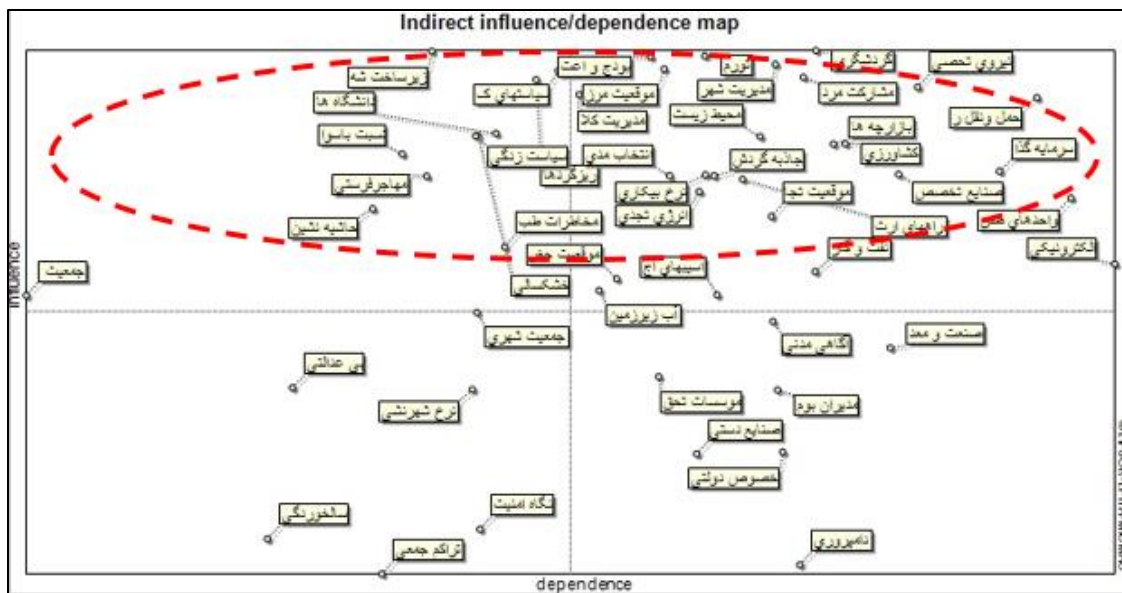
Indirect influence/dependence map

influence

dependence

زیرساخت شه
اوج و اعت
دانشگاه ها
سیاستهای ک
موقعیت مرز
مدیریت کلا
نسبت باسوا
سیاست زندگی
انتخاب مدنی
بزرگراه
مهاجرفرستی
حاشیه نشین
مخاطرات طب
موقعیت جغر
خشکسالی
جمعیت
گردشگری
نیروی تخصص
دوره
مدیریت شهر
مشارکت مرد
محیط زیست
بازارچه ها
حمل ونقل ر
کشاورزی
جاذبه گردش
سرمایه گذا
نرخ بیکاری
انرژی تجدی
موقعیت تجا
صنایع تخصص
واحدهای تکن
راههای ارت
الکترونیکی
شبکه های اج
آب زیرزمین
جمعیت شهری
آگاهی مدنی
صنعت و معد
بی عدالتی
نرخ شهرنشی
موسسات تحق
مدیران بوم
صنایع دستی
خصوص دولتی
نگاه امنیت
سالخوردگی
تراکم جمعی
نامهرورزی